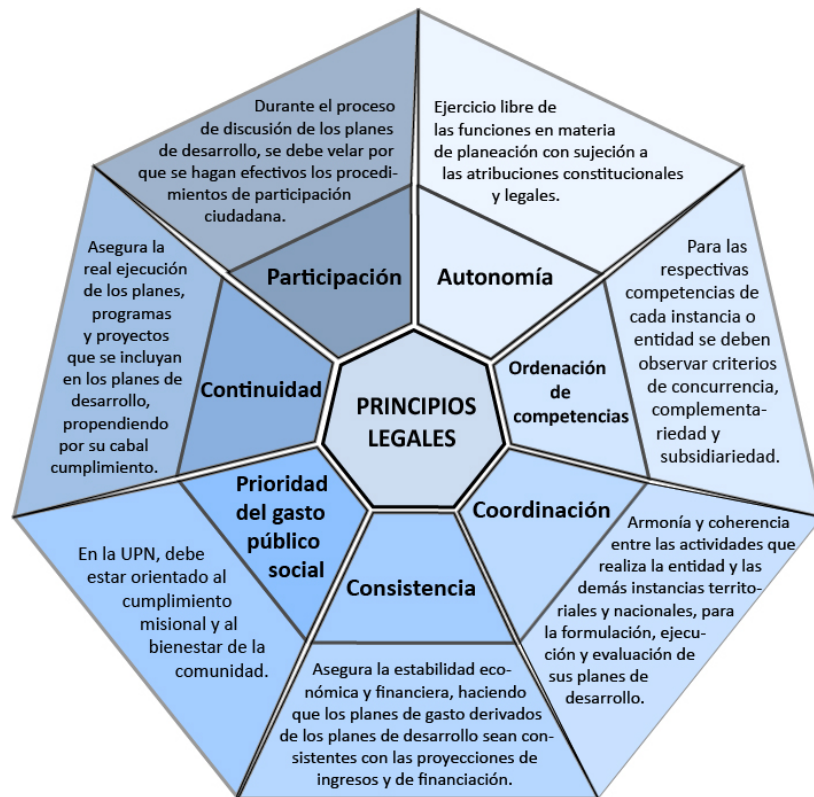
PRINCIPIOS LEGALES

Participación

Durante el proceso de discusión de los planes de desarrollo, se debe velar por que se hagan efectivos los procedimientos de participación ciudadana.

Autonomía

Ejercicio libre de las funciones en materia de planeación con sujeción a las atribuciones constitucionales y legales.

Ordenación de competencias

Para las respectivas competencias de cada instancia o entidad se deben observar criterios de concurrencia, complementariedad y subsidiariedad.

Coordinación

Armonía y coherencia entre las actividades que realiza la entidad y las demás instancias territoriales y nacionales, para la formulación, ejecución y evaluación de sus planes de desarrollo.

Consistencia

Asegura la estabilidad económica y financiera, haciendo que los planes de gasto derivados de los planes de desarrollo sean consistentes con las proyecciones de ingresos y de financiación.

Prioridad del gasto público social

En la UPN, debe estar orientado al cumplimiento misional y al bienestar de la comunidad.

Continuidad

Asegura la real ejecución de los planes, programas y proyectos que se incluyan en los planes de desarrollo, propendiendo por su cabal cumplimiento.